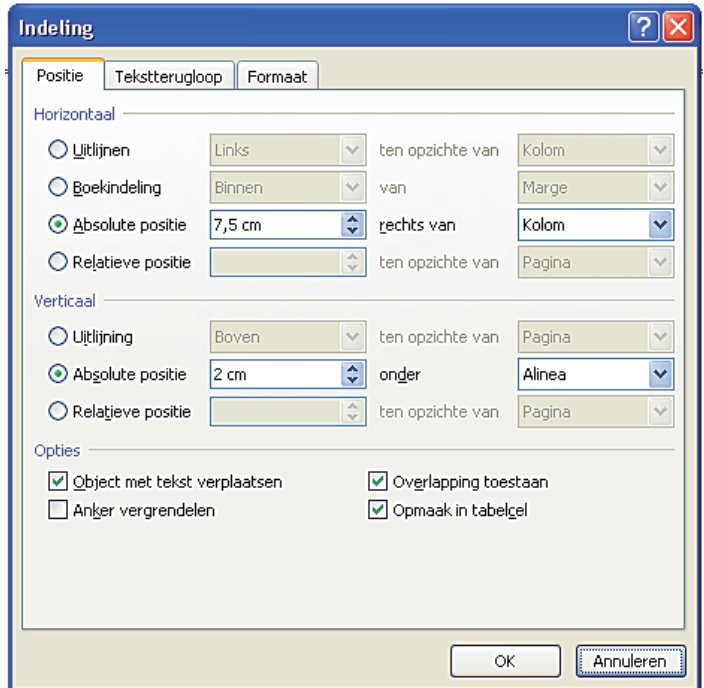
Indeling

Positie | Tekstterugloop | Formaat

Horizontaal

Uitlijnen | Links | ten opzichte van | Kolom
Boekindeling | Binnen | van | Marge
Absolute positie | 7,5 cm | rechts van | Kolom
Relatieve positie | | ten opzichte van | Pagina

Verticaal

Uitlijning | Boven | ten opzichte van | Pagina
Absolute positie | 2 cm | onder | Alinea
Relatieve positie | | ten opzichte van | Pagina

Opties

Object met tekst verplaatsen
Overlapping toestaan
Anker vergrendelen
Opmaak in tabelcel

OK
Annuleren